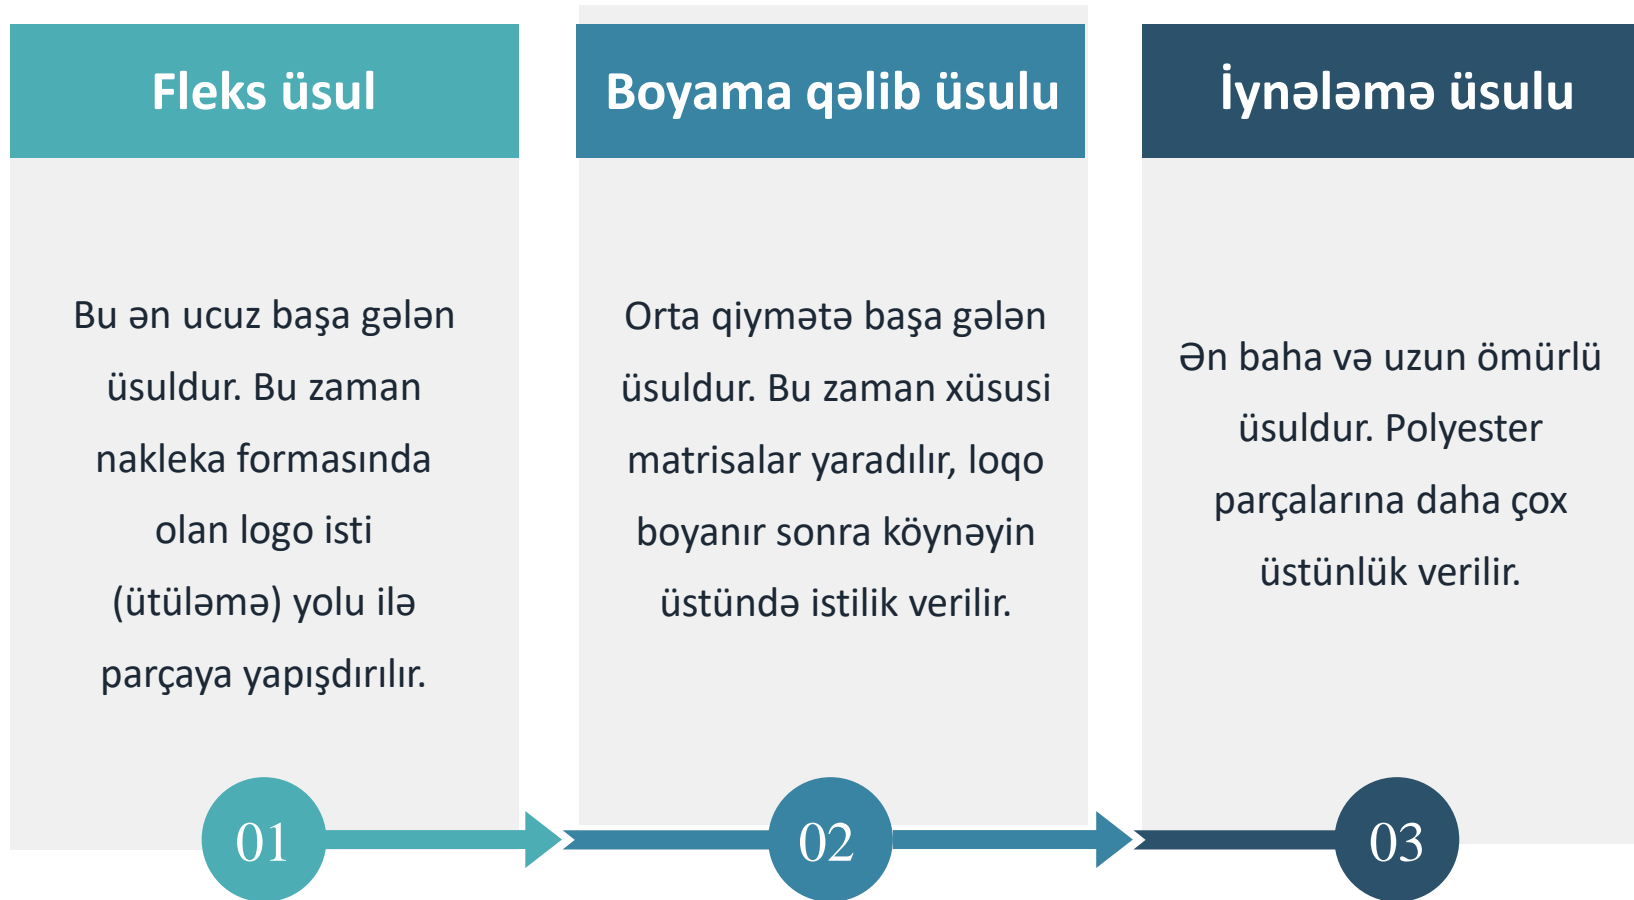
Fleks üsul

Bu ən ucuz başa gələn üsuldur. Bu zaman nakleka formasında olan logo isti (ütüləmə) yolu ilə parçaya yapışdırılır.

01

Boyama qəlib üsulu

Orta qiymətə başa gələn üsuldur. Bu zaman xüsusi matrisalar yaradılır, loqo boyanır sonra köynəyin üstündə istilik verilir.

02

İynələmə üsulu

Ən baha və uzun ömürlü üsuldur. Polyester parçalarına daha çox üstünlük verilir.

03